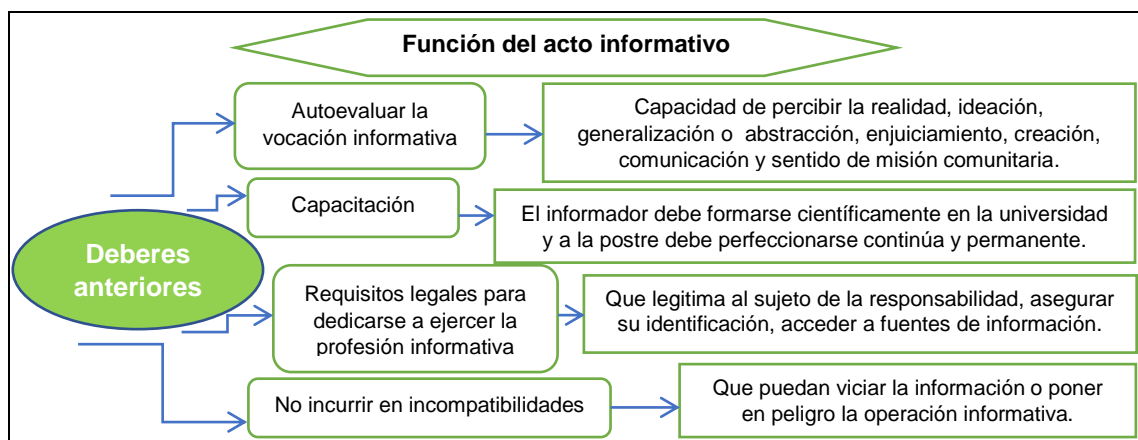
Función del acto informativo

Deberes anteriores

Autoevaluar la vocación informativa

Capacidad de percibir la realidad, ideación, generalización o abstracción, enjuiciamiento, creación, comunicación y sentido de misión comunitaria.

Capacitación

El informador debe formarse científicamente en la universidad y a la postre debe perfeccionarse continúa y permanente.

Requisitos legales para dedicarse a ejercer la profesión informativa

Que legitima al sujeto de la responsabilidad, asegurar su identificación, acceder a fuentes de información.

No incurrir en incompatibilidades

Que puedan viciar la información o poner en peligro la operación informativa.